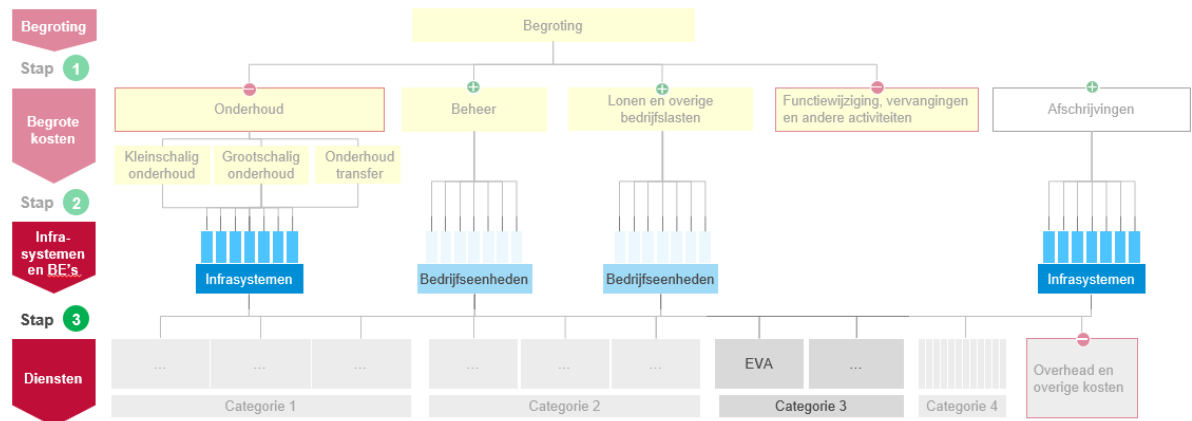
Begroting

Stap 1

Begrote kosten

Stap 2

Infra-systemen en BE's

Stap 3

Diensten

Begroting

Onderhoud

Kleinschalig onderhoud

Grootschalig onderhoud

Onderhoud transfer

Beheer

Lonen en overige bedrijfslasten

Functiewijziging, vervangingen en andere activiteiten

Afschrijvingen

Infrasystemen

Bedrijfseenheden

Bedrijfseenheden

Infrasystemen

...

...

...

Categorie 1

...

...

...

Categorie 2

EVA

...

Categorie 3

Categorie 4

Overhead en overige kosten